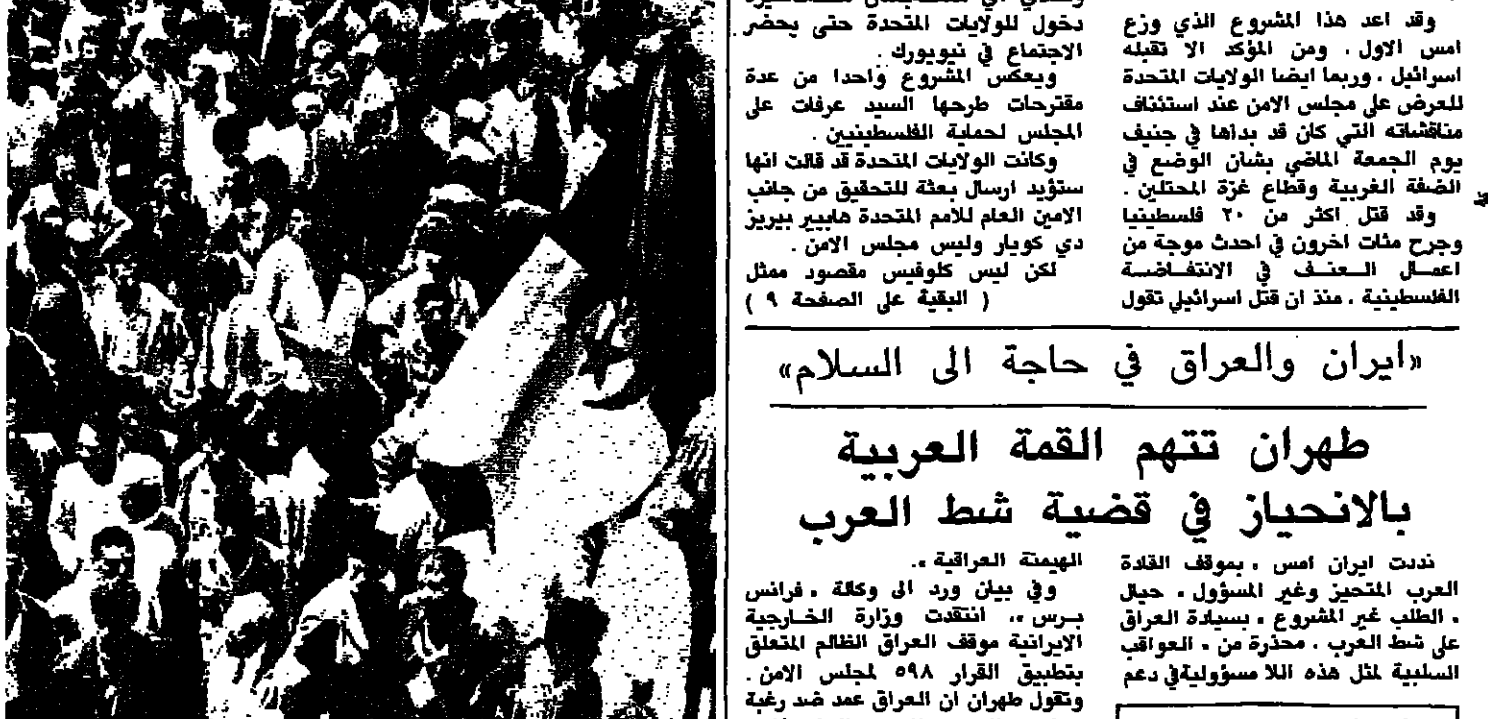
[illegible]
دخول للولايات المتحدة حتى يحضر الاجتماع في نيويورك .
ويعكس المشروع واحدا من عدة مقترحات طرحها السيد عرفات على المجلس لحماية الفلسطينيين .
وكانت الولايات المتحدة قد قالت انها ستؤيد ارسال بعثة للتحقيق من جانب الامين العام للامم المتحدة خابيير بيريز دي كويار وليس مجلس الامن .
لكن ليس كلوفيس مقصود ممثل
( البقية على الصفحة ٩ )

وقد اعد هذا المشروع الذي وزع امس الاول . ومن المؤكد الا تقبله اسرائيل . وربما ايضا الولايات المتحدة للعرض على مجلس الامن عند استئناف مناقشاته التي كان قد بدأها في جنيف يوم الجمعة الماضي بشأن الوضع في الضفة الغربية وقطاع غزة المحتلين .
وقد قتل اكثر من ٢٠ فلسطينيا وجرح مئات اخرون في احدث موجة من اعمال العنف في الانتفاضة الفلسطينية . منذ ان قتل اسرائيلي تقول

«ايران والعراق في حاجة الى السلام»

طهران تتهم القمة العربية بالانحياز في قضية شط العرب

نددت ايران امس . بموقف القادة العرب المتحيز وغير المسؤول . حيال . الطلب غير المشروع . بسيادة العراق على شط العرب . محذرة من . العواقب السلبية لمثل هذه اللا مسؤولية في دعم

الهيمنة العراقية .
وفي بيان ورد الى وكالة . فرانس برس ، انتقدت وزارة الخارجية الايرانية موقف العراق الظالم المتعلق بتطبيق القرار ٥٩٨ لمجلس الامن .
وتقول طهران ان العراق عمد ضد رغبة